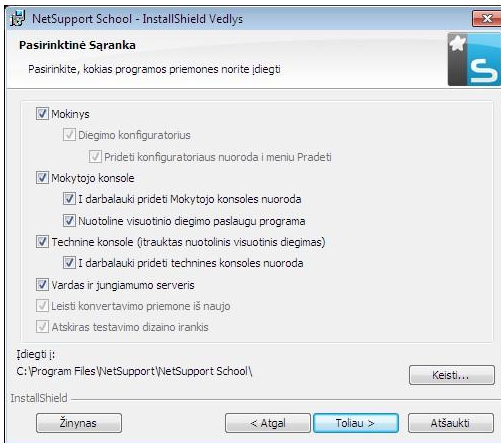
NetSupport School - InstallShield Vedlys

Pasirinktinė Sąranka

Pasirinkite, kokias programos priemones norite įdiegti

Mokinys

Diegimo konfiguratorius

Prideti konfiguratoriaus nuoroda i meniu Pradeti

Mokytojo konsole

I darbalauki prideti Mokytojo konsoles nuoroda

Nuotoline visuotinio diegimo paslaugu programa

Technine konsole (itrauktas nuotolinis visuotinis diegimas)

I darbalauki prideti technines konsoles nuoroda

Vardas ir jungiamumo serveris

Leisti konvertavimo priemone iš naujo

Atskiras testavimo dizaino irankis

Įdiegti į:
C:\Program Files\NetSupport\NetSupport School\

Keisti...

InstallShield

Žinynas

< Atgal

Toliau >

Atšaukti